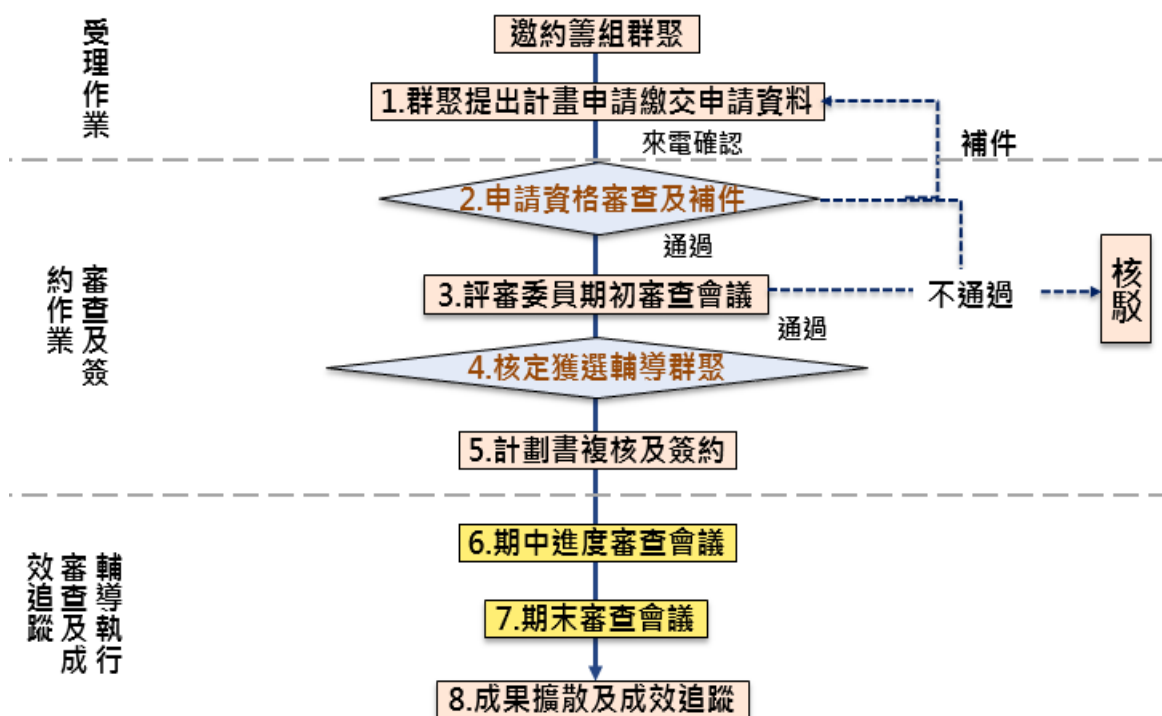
受理作業

邀約籌組群聚

1.群聚提出計畫申請繳交申請資料

來電確認

補件

審查及簽約作業

2.申請資格審查及補件

通過

3.評審委員期初審查會議

不通過

核駁

通過

4.核定獲選輔導群聚

5.計劃書複核及簽約

輔導執行審查及成效追蹤

6.期中進度審查會議

7.期末審查會議

8.成果擴散及成效追蹤